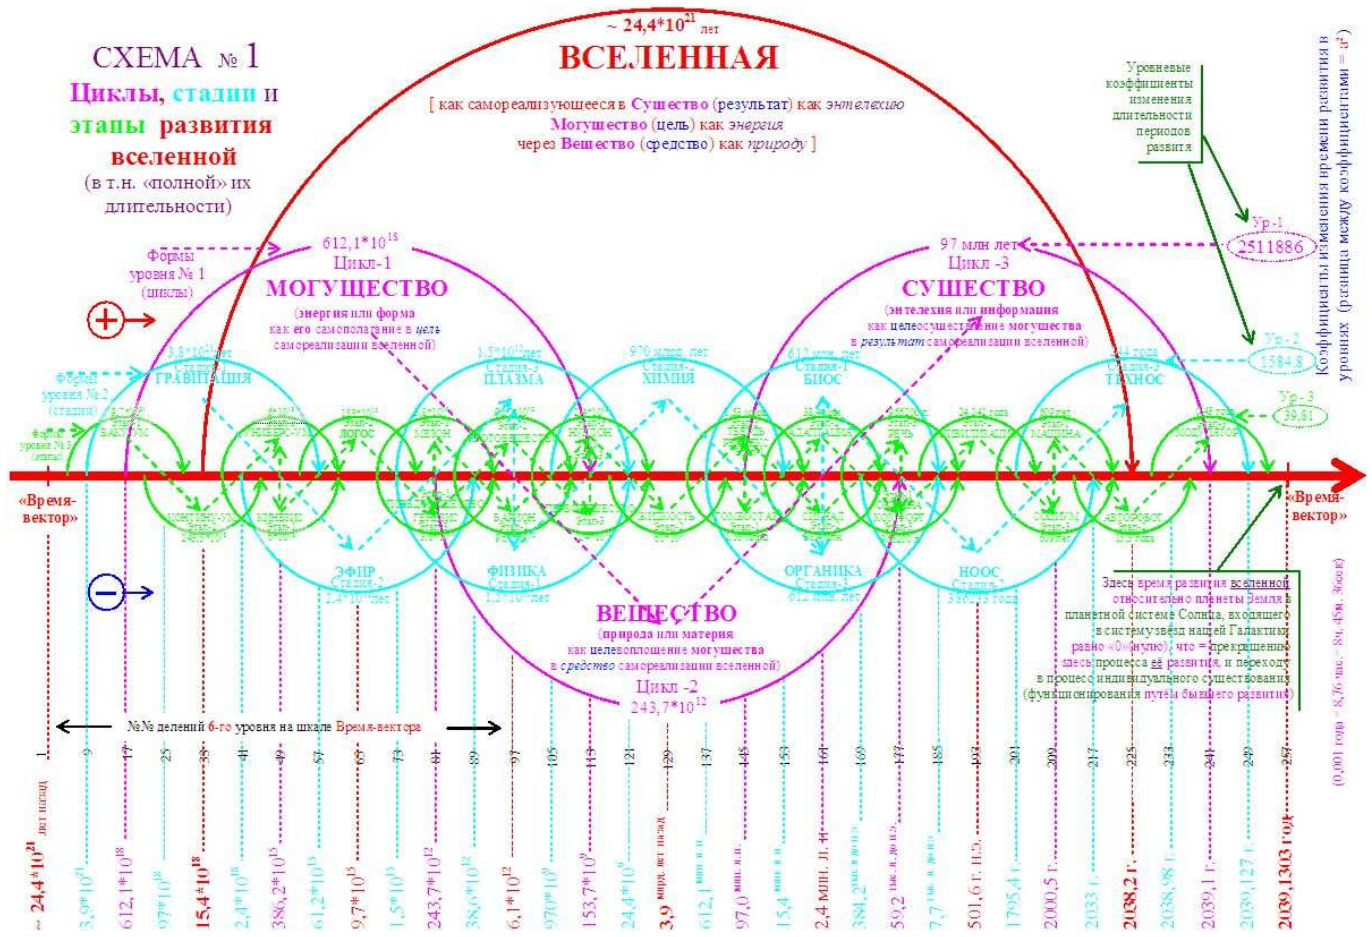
~ 24,4*$10^{21}$ лет

ВСЕЛЕННАЯ

[ как самореализующееся в Существо (результат) как энтелехию Могущество (цель) как энергия через Вещество (средство) как природу ]

СХЕМА № 1

Циклы, стадии и этапы развития вселенной

(в т.н. «полной» их длительности)

Уровневые коэффициенты изменения длительности периодов развития

Коэффициенты изменения времени развития в уровнях (разница между коэффициентами = $a^2$)

Формы уровня № 1 (циклы)

612,1*$10^{18}$
Цикл-1
МОГУЩЕСТВО
(энергия или форма как его самополагание в цель самореализации вселенной)

97 млн лет
Цикл -3
СУЩЕСТВО
(энтелехия или информация как целеосуществление могущества в результат самореализации вселенной)

Ур.-1
2511886

Ур.-2
1584,8

Ур.-3
39,81

Формы уровня № 2 (стадии)

Формы уровня № 3 (этапы)

3,8*$10^{18}$ лет
Стадия-1
ГРАВИТАЦИЯ

1,5*$10^{12}$ лет
Стадия-3
ПЛАЗМА

970 млн. лет
Стадия-2
ХИМИЯ

612 млн. лет
Стадия-1
БИОС

244 года
Стадия-3
ТЕХНОС

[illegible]

«Время-вектор»

«Время-вектор»

ЭФИР
Стадия-2
2,4*$10^{18}$ лет

ФИЗИКА
Стадия-1
1,5*$10^{12}$ лет

ОРГАНИКА
Стадия-3
612 млн. лет

НООС
Стадия-2
386,775 года

ВЕЩЕСТВО
(природа или материя как целевоплощение могущества в средство самореализации вселенной)
Цикл -2
243,7*$10^{12}$

Здесь время развития вселенной относительно планеты Земля в планетной системе Солнца, входящего в систему звезд нашей Галактики, равно «0» (нулю), что = прекращению здесь процесса её развития, и переходу в процесс индивидуального существования (функционирования путем бывшего развития)

№№ делений 6-го уровня на шкале Время-вектора

1 9 17 25 33 41 49 57 65 73 81 89 97 105 113 121 129 137 145 153 161 169 177 185 193 201 209 217 225 233 241 249 257

~ 24,4*$10^{21}$ лет назад
3,9*$10^{21}$
612,1*$10^{18}$
97*$10^{18}$
15,4*$10^{18}$
2,4*$10^{18}$
386,2*$10^{15}$
61,2*$10^{15}$
9,7*$10^{15}$
1,5*$10^{15}$
243,7*$10^{12}$
38,6*$10^{12}$
6,1*$10^{12}$
970*$10^{9}$
153,7*$10^{9}$
24,4*$10^{9}$
3,9 млрд. лет назад
612,1 млн. л. н.
97,0 млн. л. н.
15,4 млн. л. н.
2,4 млн. л. н.
384,2 тыс. л. до н.э.
59,2 тыс. л. до н.э.
7,7 тыс. л. до н.э.
501,6 г. н.э.
1795,4 г.
2000,5 г.
2033 г.
2038,2 г.
2038,98 г.
2039,1 г.
2039,127 г.
2039,1303 год

(0,001 года - 8,76 час. - 8ч. 45м. 36сек)